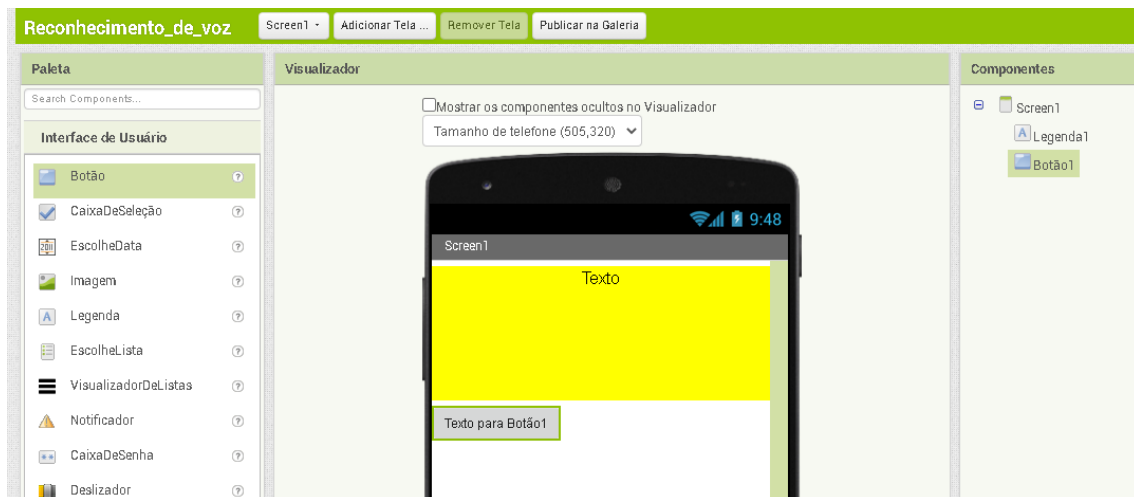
Reconhecimento_de_voz

Screen1 ▾ Adicionar Tela ... Remover Tela Publicar na Galeria

Paleta

Search Components...

Interface de Usuário

Botão ?
CaixaDeSeleção ?
EscolheData ?
Imagem ?
Legenda ?
EscolheLista ?
VisualizadorDeListas ?
Notificador ?
CaixaDeSenha ?
Deslizador ?

Visualizador

Mostrar os componentes ocultos no Visualizador

Tamanho de telefone (505,320)

9:48

Screen1

Texto

Texto para Botão1

Componentes

Screen1
Legenda1
Botão1